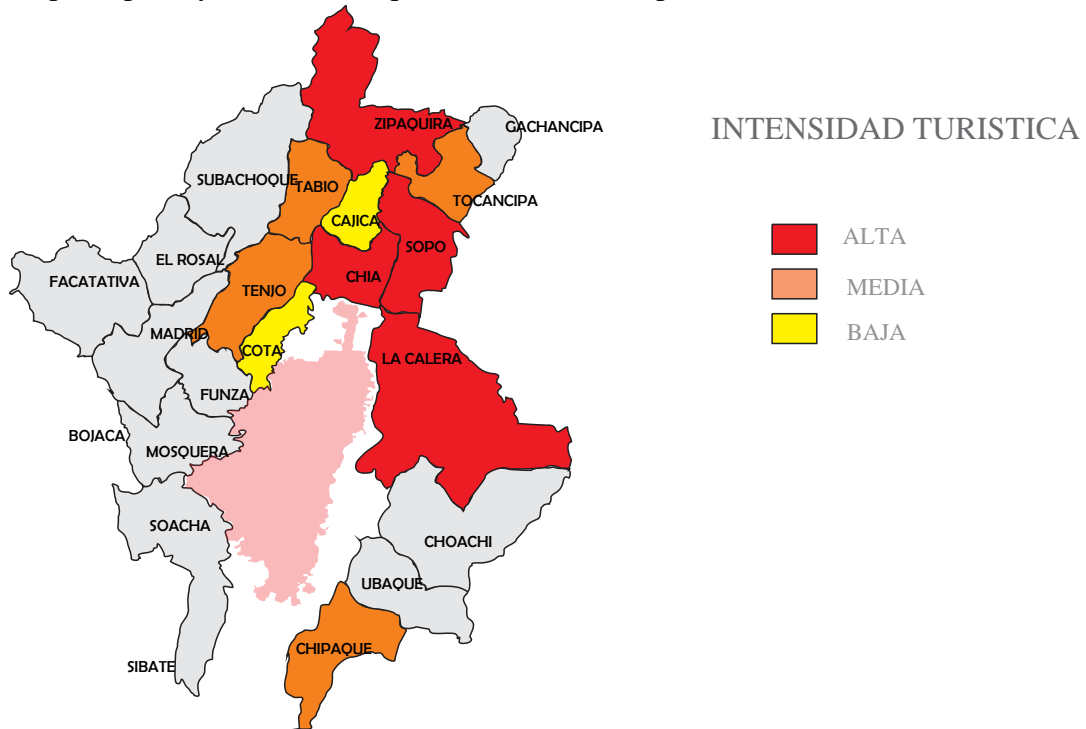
INTENSIDAD TURISTICA

ALTA
MEDIA
BAJA

ZIPAQUIRA
GACHANCIPA
SUBACHOQUE
TABIO
TOCANCIPA
CAJICA
SOPO
EL ROSAL
FACATATIVA
CHIA
TENJO
MADRID
COTA
LA CALERA
FUNZA
BOJACA
MOSQUERA
SOACHA
CHOACHI
UBAQUE
CHIPAQUE
SIBATE